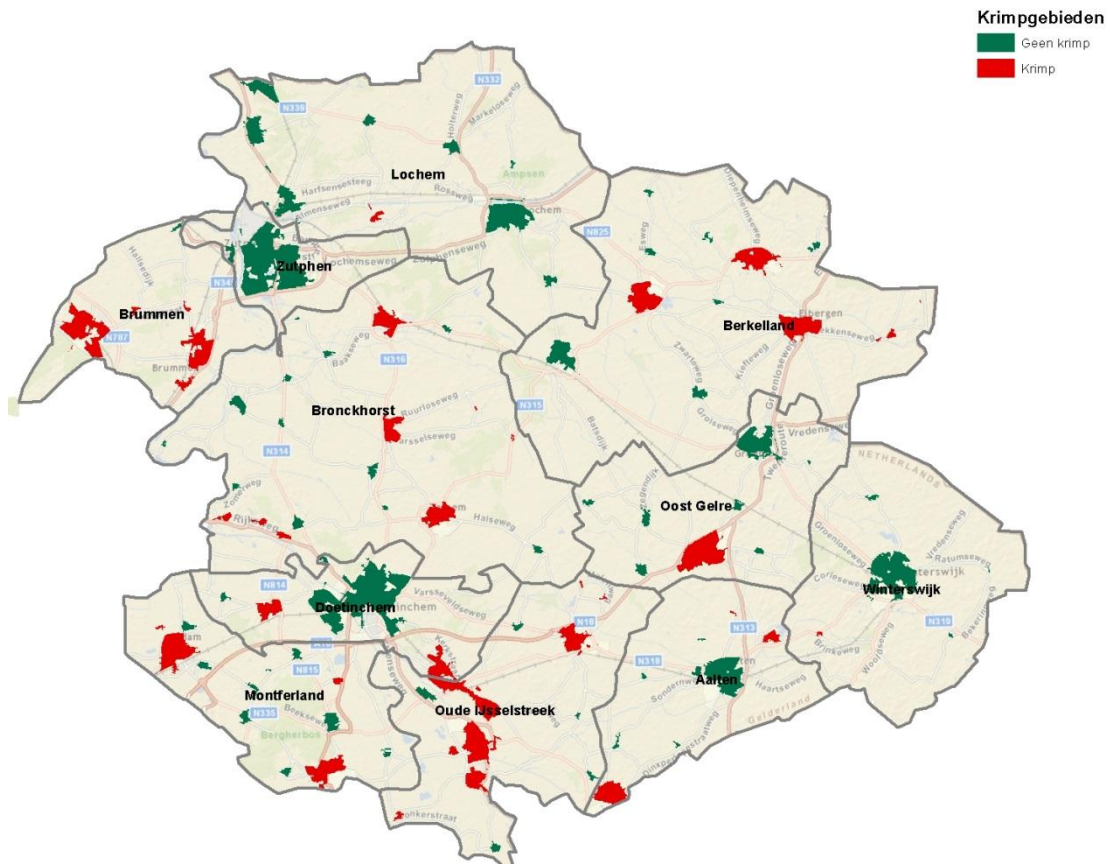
Krimpgebieden
Geen krimp
Krimp

Lochem
Zutphen
Brummen
Berkelland
Bronckhorst
Oost Gelre
Winterswijk
Doetinchem
Aalten
Montferland
Oude IJsselstreek

N332
N339
N346
N825
N787
N316
N315
N314
N814
N18
N313
N319
N815
N335
N318

Holterweg
Markeloseweg
Harfsenseweg
Rossweg
Almenseweg
Zutphenseweg
Ampsen
Eibergen
Ruurloseweg
Vredenseweg
Halseweg
Varsseveldseweg
Ratumseweg
Haartseweg
Beekseweg
Bergherbos
Gelderland
NETHERLANDS